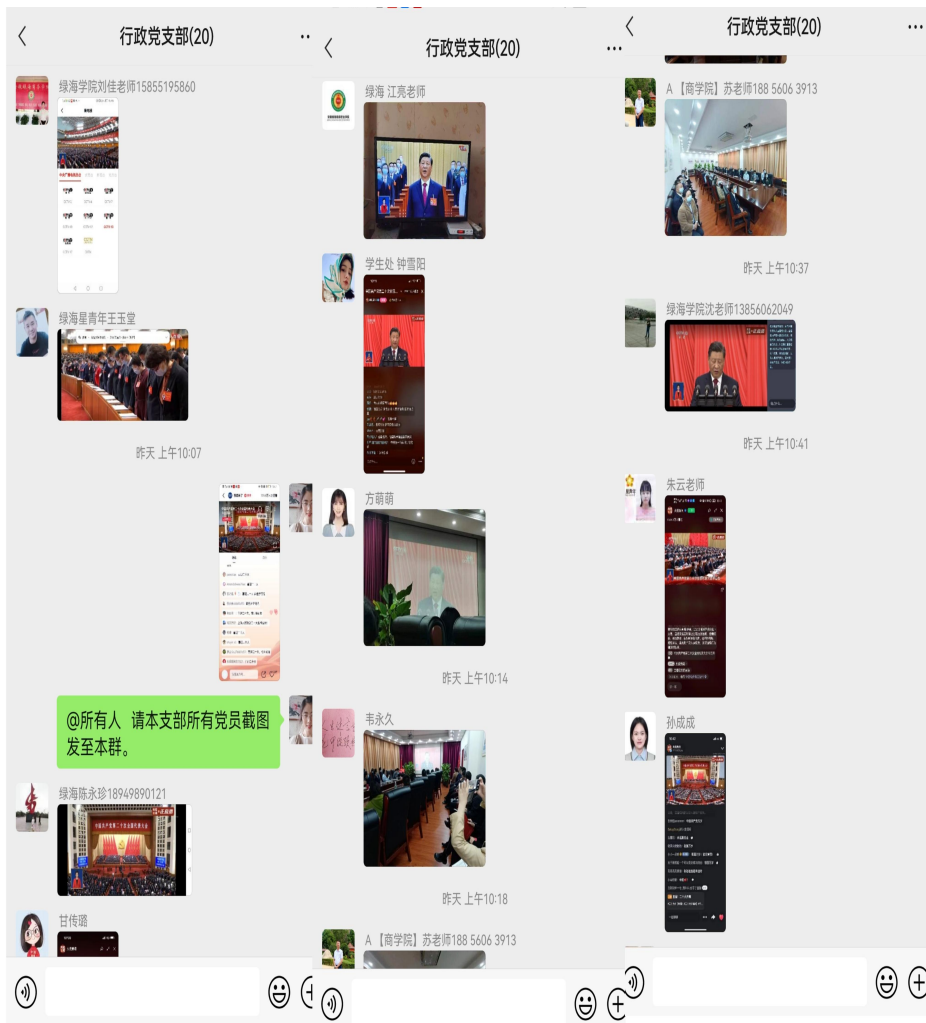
行政党支部(20)

绿海学院刘佳老师15855195860

绿海星青年王玉堂

昨天 上午10:07

@所有人 请本支部所有党员截图发至本群。

绿海陈永珍18949890121

甘传璐

行政党支部(20)

绿海 江亮老师

学生处 钟雪阳

方萌萌

昨天 上午10:14

韦永久

昨天 上午10:18

A【商学院】苏老师188 5606 3913

行政党支部(20)

A【商学院】苏老师188 5606 3913

昨天 上午10:37

绿海学院沈老师13856062049

昨天 上午10:41

朱云老师

孙成成